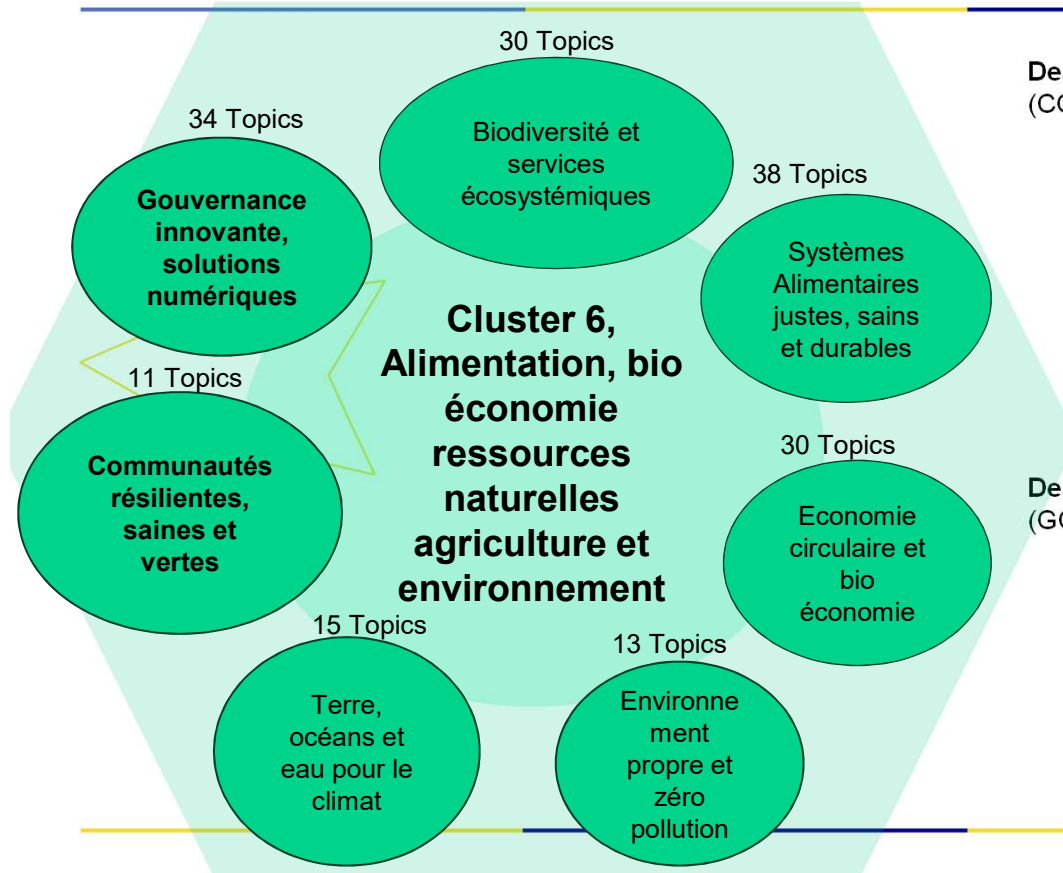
30 Topics

Biodiversité et services écosystémiques

34 Topics

Gouvernance innovante, solutions numériques

38 Topics

Systèmes Alimentaires justes, sains et durables

Cluster 6, Alimentation, bio économie ressources naturelles agriculture et environnement

11 Topics

Communautés résilientes, saines et vertes

30 Topics

Economie circulaire et bio économie

15 Topics

Terre, océans et eau pour le climat

13 Topics

Environne ment propre et zéro pollution

De
(CO

De
(GO